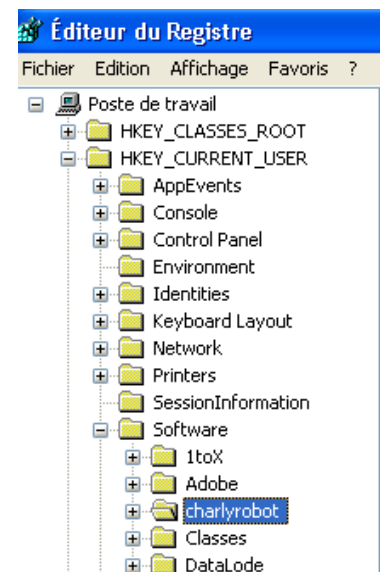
Éditeur du Registre

Fichier Edition Affichage Favoris ?

Poste de travail
HKEY_CLASSES_ROOT
HKEY_CURRENT_USER
AppEvents
Console
Control Panel
Environment
Identities
Keyboard Layout
Network
Printers
SessionInformation
Software
1toX
Adobe
charlyrobot
Classes
DataLode